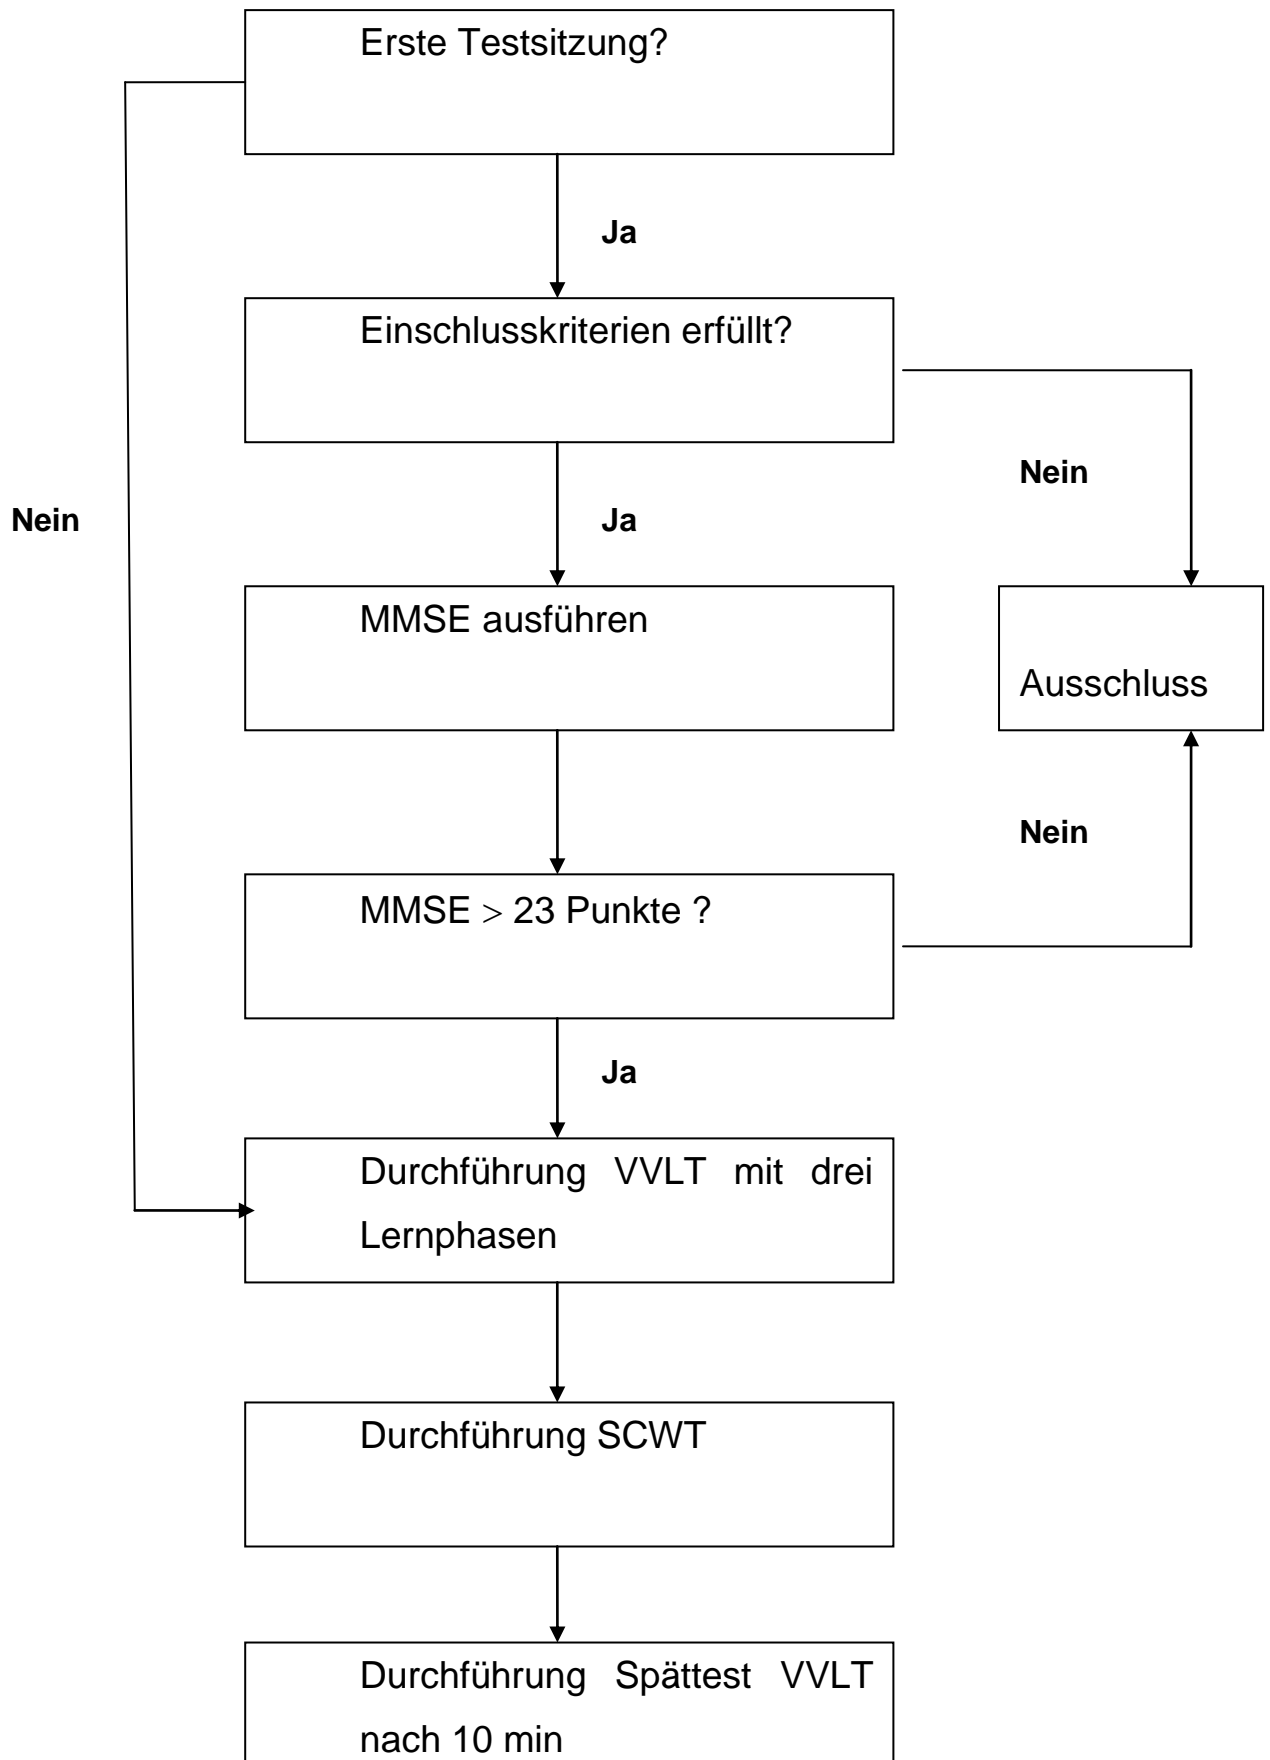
Erste Testsitzung?

Ja

Einschlusskriterien erfüllt?

Nein

Nein

Ja

MMSE ausführen

Ausschluss

Nein

MMSE > 23 Punkte ?

Ja

Durchführung VVLT mit drei Lernphasen

Durchführung SCWT

Durchführung Spättest VVLT nach 10 min